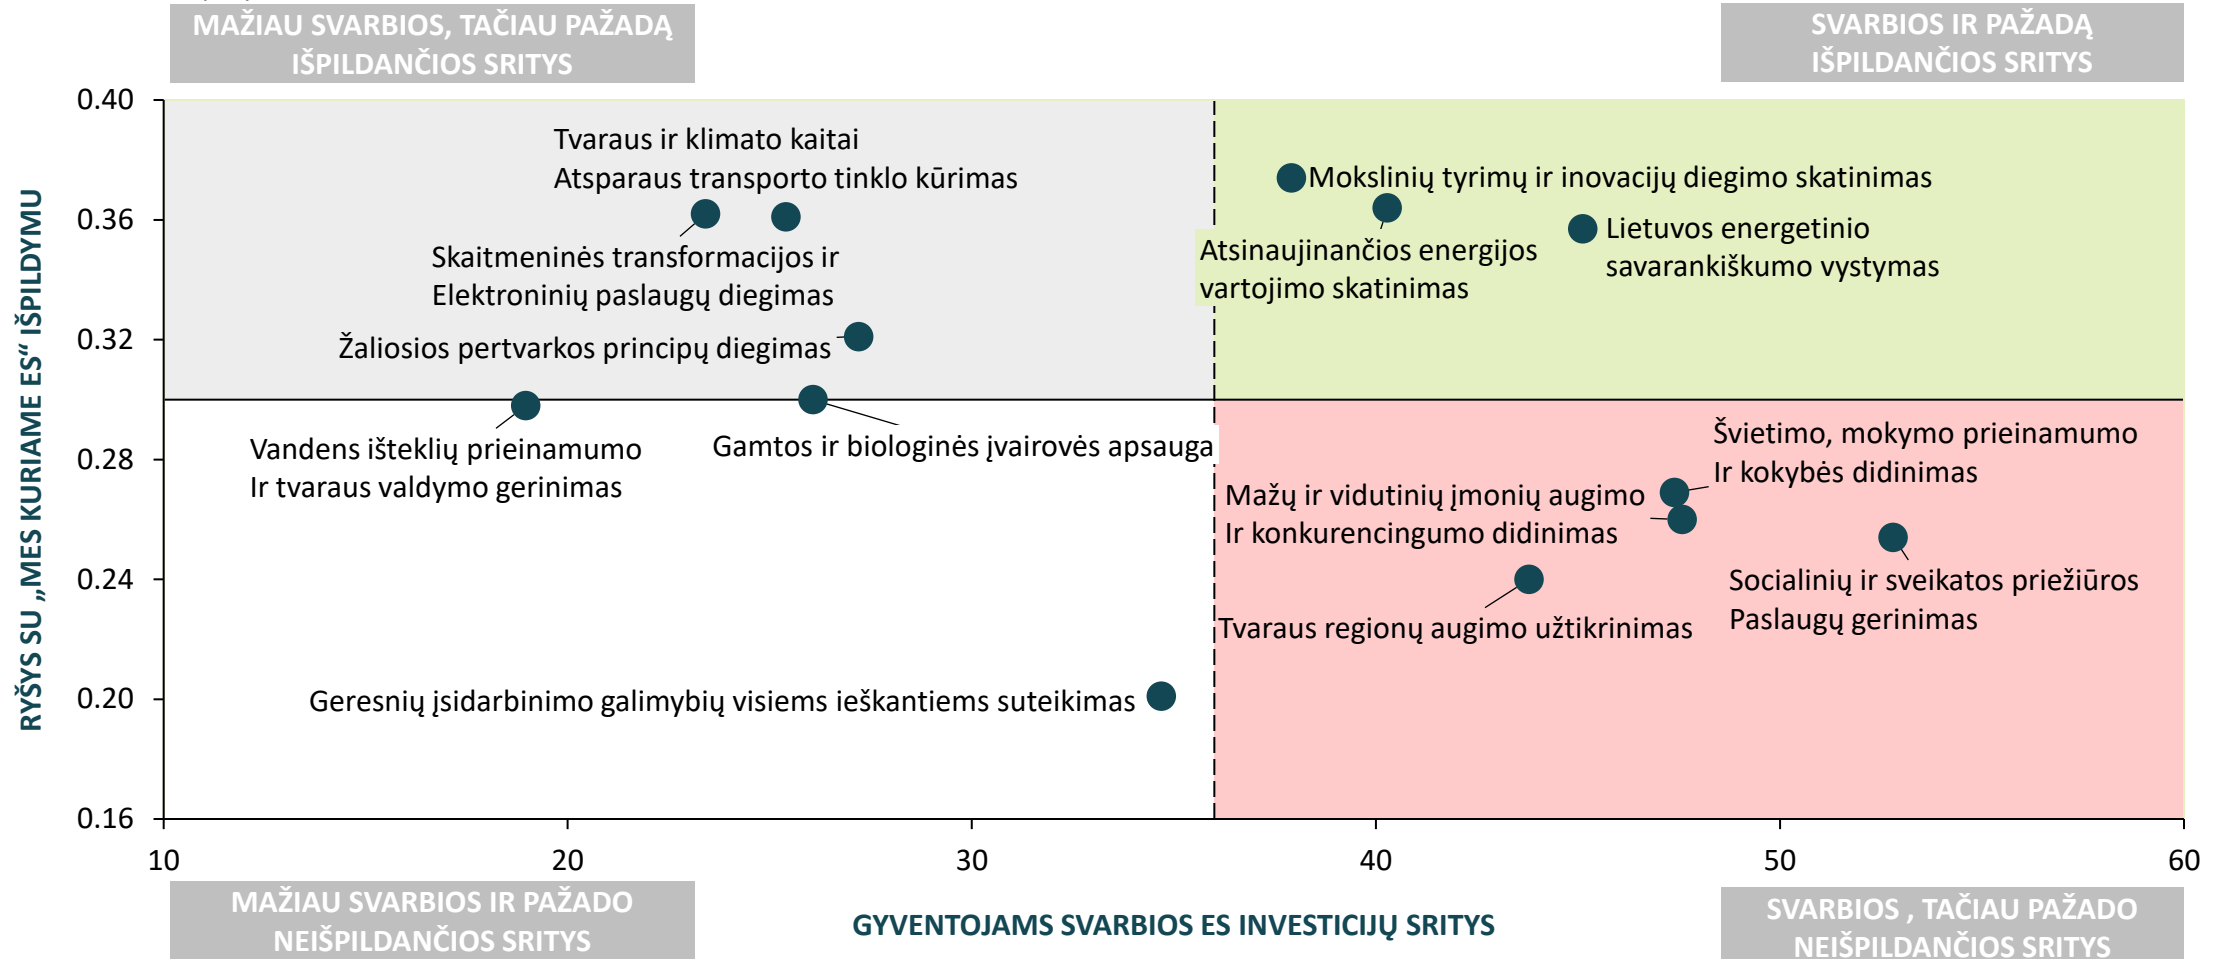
MAŽIAU SVARBIOS, TAČIAU PAŽADĄ IŠPILDANČIOS SRITYS

SVARBIOS IR PAŽADĄ IŠPILDANČIOS SRITYS

RYŠYS SU „MES KURIAME ES“ IŠPILDYMU

0.40
0.36
0.32
0.28
0.24
0.20
0.16

Tvaraus ir klimato kaitai Atsparaus transporto tinklo kūrimas

Skaitmeninės transformacijos ir Elektroninių paslaugų diegimas

Žaliosios pertvarkos principų diegimas

Vandens išteklių prieinamumo Ir tvaraus valdymo gerinimas

Gamtos ir biologinės įvairovės apsauga

Geresnių įsidarbinimo galimybių visiems ieškantiems suteikimas

Mokslinių tyrimų ir inovacijų diegimo skatinimas

Atsinaujinančios energijos vartojimo skatinimas

Lietuvos energetinio savarankiškumo vystymas

Švietimo, mokymo prieinamumo Ir kokybės didinimas

Mažų ir vidutinių įmonių augimo Ir konkurencingumo didinimas

Socialinių ir sveikatos priežiūros Paslaugų gerinimas

Tvaraus regionų augimo užtikrinimas

10
20
30
40
50
60

MAŽIAU SVARBIOS IR PAŽADO NEIŠPILDANČIOS SRITYS

GYVENTOJAMS SVARBIOS ES INVESTICIJŲ SRITYS

SVARBIOS , TAČIAU PAŽADO NEIŠPILDANČIOS SRITYS